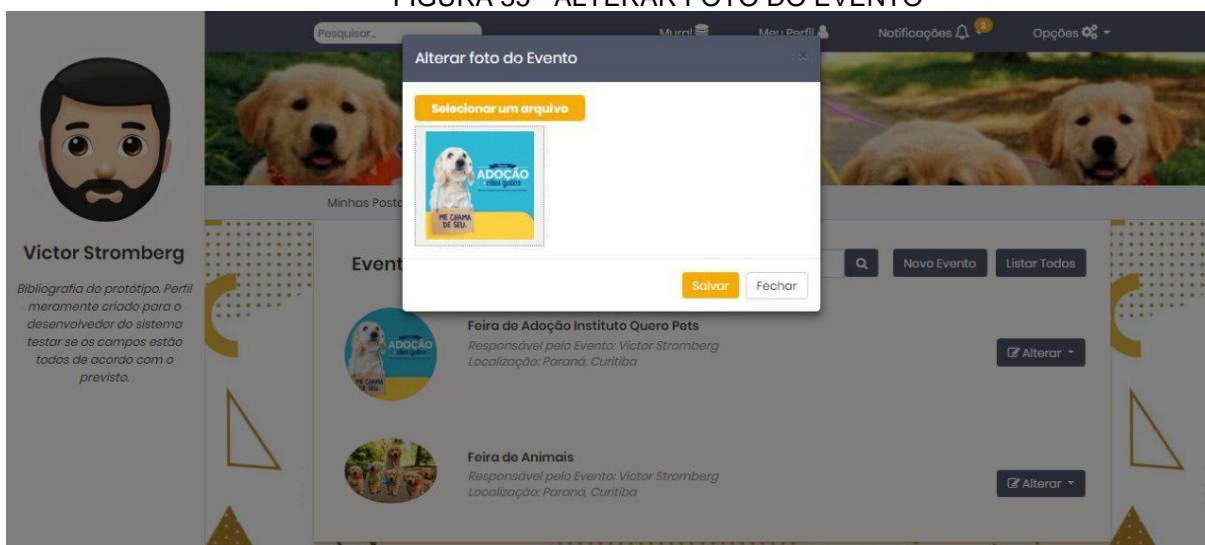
FIGURA 35 - ALTERAR FOTO DO EVENTO

Pesquisar...

Mural

Meu Perfil

Notificações 2

Opções

Alterar foto do Evento

×

Selecionar um arquivo

ADOÇÃO

ME CHAMA DE SEU.

Salvar

Fechar

Victor Stromberg

Bibliografia do protótipo. Perfil meramente criado para o desenvolvedor do sistema testar se os campos estão todos de acordo com o previsto.

Minhas Posta

Event

Novo Evento

Listar Todos

ADOÇÃO

ME CHAMA DE SEU.

Feira de Adoção Instituto Quero Pets

Responsável pelo Evento: Victor Stromberg

Localização: Paraná, Curitiba

Alterar

Feira de Animais

Responsável pelo Evento: Victor Stromberg

Localização: Paraná, Curitiba

Alterar